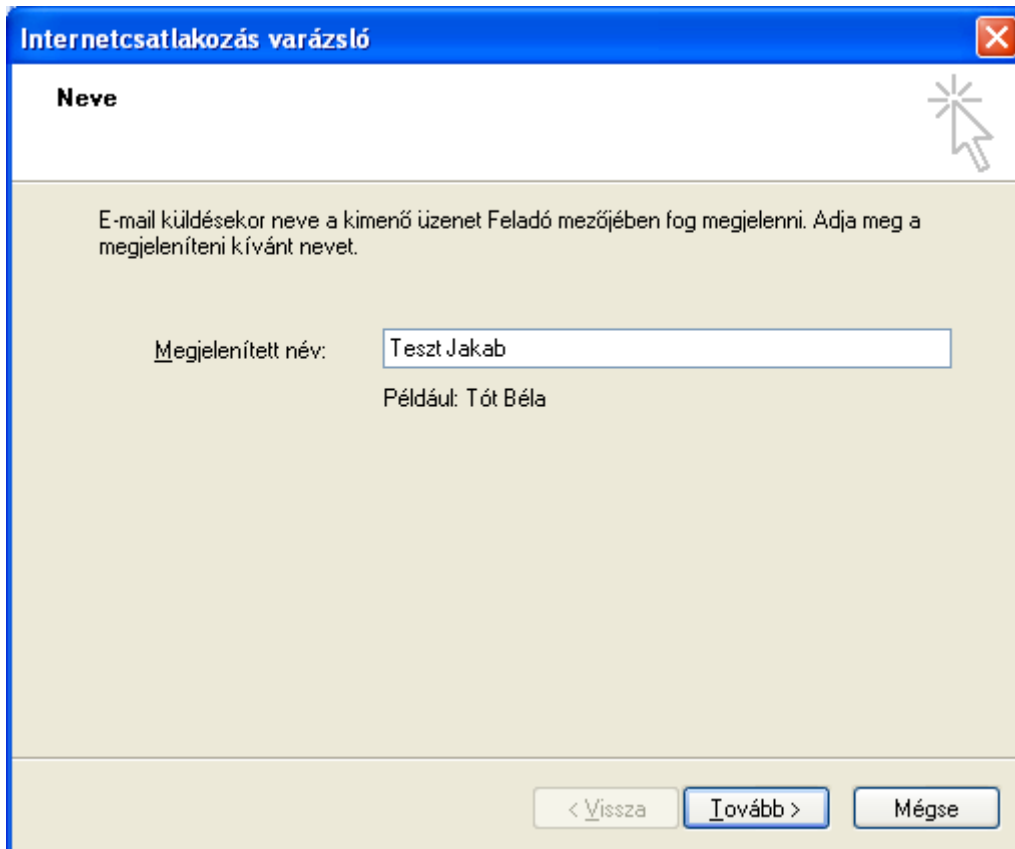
Internetcsatlakozás varázsló

Neve

E-mail küldésekor neve a kimenő üzenet Feladó mezőjében fog megjelenni. Adja meg a megjeleníteni kívánt nevet.

Megjelenített név: Teszt Jakab

Például: Tót Béla

< Vissza

Tovább >

Mégse